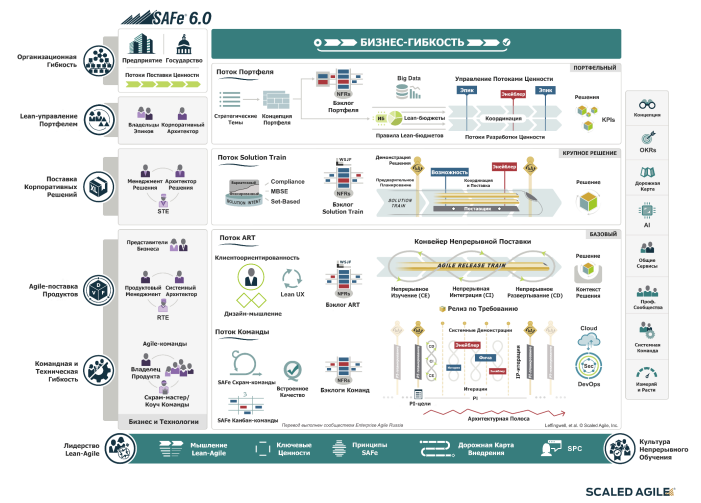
SAFe 6.0

Организационная Гибкость

Предприятие Государство

Потоки Поставки Ценности

БИЗНЕС-ГИБКОСТЬ

Lean-управление Портфелем

Владельцы Эпиков Корпоративный Архитектор

Поток Портфеля

ПОРТФЕЛЬНЫЙ

Стратегические Темы

Концепция Портфеля

Бэклог Портфеля

Big Data

Управление Потоками Ценности

Эпик Энейблер Эпик

Lean-Бюджеты

Координация

Решения

KPIs

Правила Lean-бюджетов

Потоки Разработки Ценности

Поставка Корпоративных Решений

Менеджмент Решения Архитектор Решения

STE

Поток Solution Train

КРУПНОЕ РЕШЕНИЕ

Compliance

MBSE

Set-Based

Бэклог Solution Train

Демонстрация Решения

Предварительное Планирование

Возможность

Энейблер

Концепция к Поставке

SOLUTION TRAIN

Поставщик

Решение

Agile-поставка Продуктов

Представители Бизнеса

Продуктовый Менеджмент

Системный Архитектор

RTE

Поток ART

БАЗОВЫЙ

Клиентоориентированность

Lean UX

Дизайн-мышление

Бэклог ART

Конвейер Непрерывной Поставки

AGILE RELEASE TRAIN

Непрерывное Изучение (CE)

Непрерывная Интеграция (CI)

Непрерывное Развертывание (CD)

Решение

Контекст Решения

Релиз по Требованию

Командная и Техническая Гибкость

Agile-команды

Владелец Продукта

Скрам-мастер/ Коуч Команды

Поток Команды

SAFe Скрам-команды

Встроенное Качество

Бэклог Команд

SAFe Канбан-команды

Системные Демонстрации

Энейблер

Фича

Истории

Итерации

IP-итерация

PI-цели

PI

Архитектурная Полоса

Cloud

DevOps

Бизнес и Технологии

Перевод выполнен сообществом Enterprise Agile Russia

Leffingwell, et al. © Scaled Agile, Inc.

Концепция

OKRs

Дорожная Карта

AI

Общие Сервисы

Проф. Сообщества

Системная Команда

Измерения и Рост

Лидерство Lean-Agile

Мышление Lean-Agile

Ключевые Ценности

Принципы SAFe

Дорожная Карта Внедрения

SPC

Культура Непрерывного Обучения

SCALED AGILE